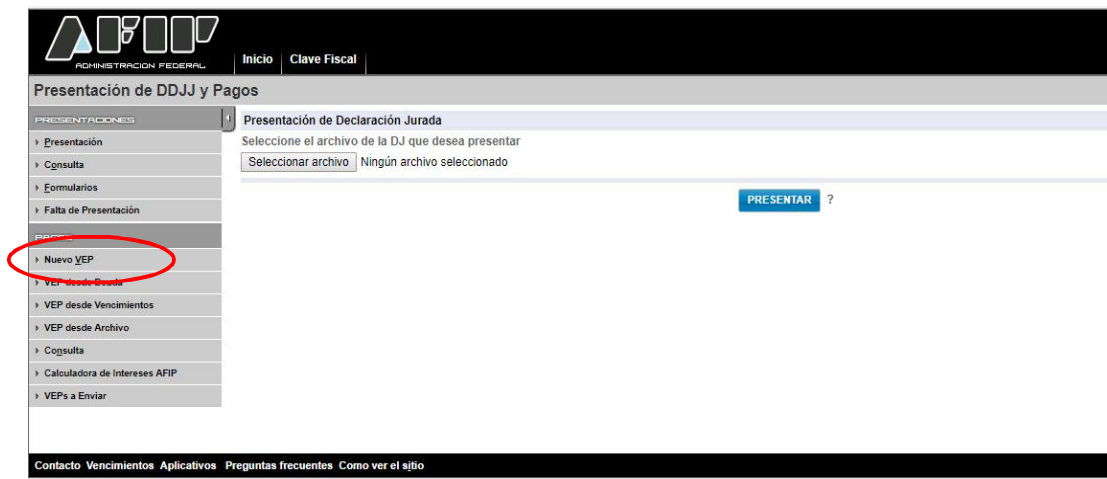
AFIP
ADMINISTRACION FEDERAL

Inicio | Clave Fiscal

Presentación de DDJJ y Pagos

PRESENTACIONES
Presentación
Consulta
Formularios
Falta de Presentación

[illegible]
Nuevo VEP
VEP desde Deuda
VEP desde Vencimientos
VEP desde Archivo
Consulta
Calculadora de Intereses AFIP
VEPs a Enviar

Presentación de Declaración Jurada
Seleccione el archivo de la DJ que desea presentar
Seleccionar archivo Ningún archivo seleccionado

PRESENTAR ?

Contacto Vencimientos Aplicativos Preguntas frecuentes Como ver el sitio